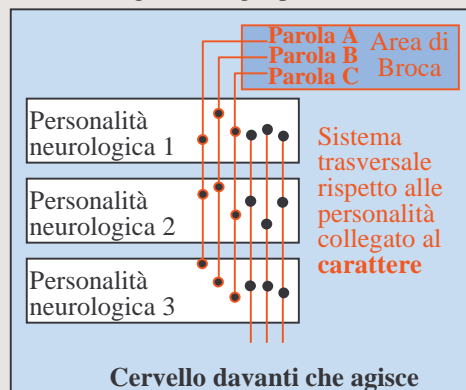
Parola A
Parola B
Parola C
Area di Broca

Personalità neurologica 1

Personalità neurologica 2

Personalità neurologica 3

Sistema trasversale rispetto alle personalità collegato al **carattere**

Cervello davanti che agisce